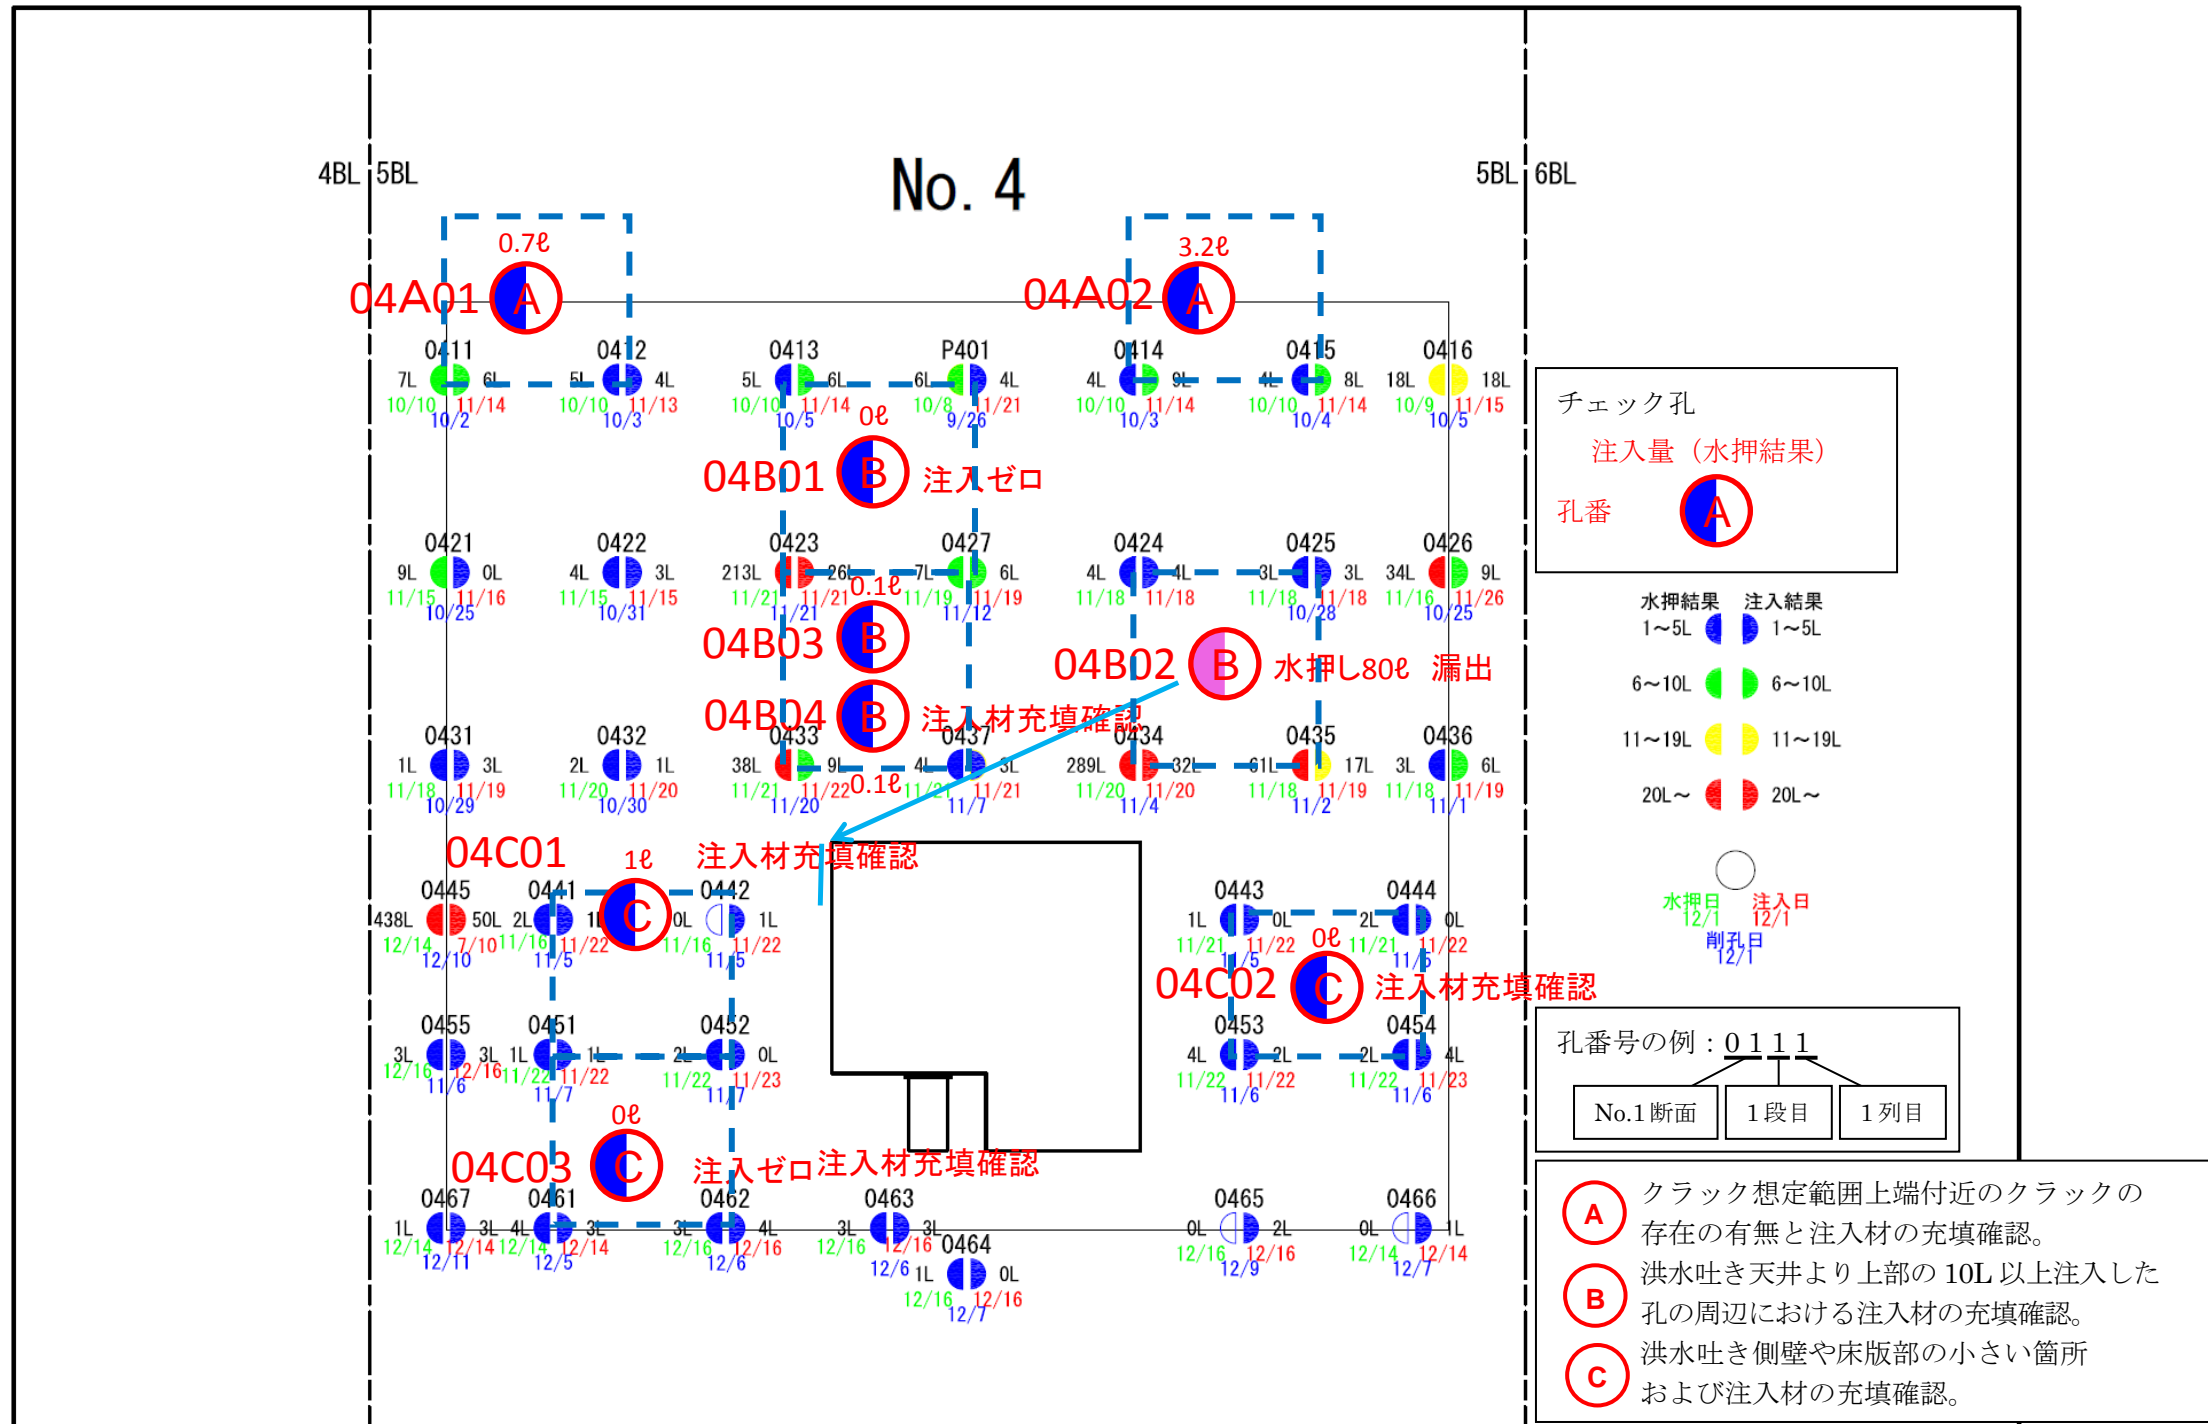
4BL 5BL

No. 4

5BL 6BL

0.7ℓ
04A01 A

3.2ℓ
04A02 A

0411
7L 6L
10/10 11/14
10/2

0412
5L 4L
10/10 11/13
10/3

0413
5L 6L
10/10 11/14
10/5

P401
6L 4L
10/8 11/21
9/26

0414
4L 9L
10/10 11/14
10/3

0415
4L 8L
10/10 11/14
10/4

0416
18L 18L
10/9 11/15
10/5

0ℓ
04B01 B 注入ゼロ

0421
9L 0L
11/15 11/16
10/25

0422
4L 3L
11/15 11/15
10/31

0423
213L 26L
11/21 11/21
11/21

0.1ℓ

0427
7L 6L
11/19 11/19
11/12

0424
4L 4L
11/18 11/18

0425
3L 3L
11/18 11/18
10/28

0426
34L 9L
11/16 11/26
10/25

04B03 B

04B02 B 水押し80ℓ 漏出

04B04 B 注入材充填確認

0431
1L 3L
11/18 11/19
10/29

0432
2L 1L
11/20 11/20
10/30

0433
38L 9L
11/21 11/22
11/20

0.1ℓ

0437
4L 3L
11/21 11/21
11/7

0434
289L 32L
11/20 11/20
11/4

0435
61L 17L
11/18 11/19
11/2

0436
3L 6L
11/18 11/19
11/1

04C01
1ℓ
注入材充填確認

0445
438L 50L
12/14 7/10
12/10

0441
2L 1L
11/16 11/22
11/5

C

0442
0L 1L
11/16 11/22
11/5

0443
1L 0L
11/21 11/22
11/5

0ℓ

0444
2L 0L
11/21 11/22
11/6

04C02 C 注入材充填確認

0455
3L 3L
12/16 12/16
11/6

0451
1L 1L
11/22 11/22
11/7

0452
2L 0L
11/22 11/23
11/7

0453
4L 2L
11/22 11/22
11/6

0454
2L 4L
11/22 11/23
11/6

0ℓ
04C03 C 注入ゼロ 注入材充填確認

0467
1L 3L
12/14 12/14
12/11

0461
4L 3L
12/14 12/14
12/5

0462
3L 4L
12/16 12/16
12/6

0463
3L 3L
12/16 12/16
12/6

0464
1L 0L
12/16 12/16
12/7

0465
0L 2L
12/16 12/16
12/9

0466
0L 1L
12/14 12/14
12/7

チェック孔
注入量（水押結果）
孔番 A

水押結果 注入結果
1～5L 1～5L
6～10L 6～10L
11～19L 11～19L
20L～ 20L～

水押日 12/1 注入日 12/1
削孔日 12/1

孔番号の例：0111
No.1 断面 1 段目 1 列目

A クラック想定範囲上端付近のクラックの存在の有無と注入材の充填確認。
B 洪水吐き天井より上部の 10L 以上注入した孔の周辺における注入材の充填確認。
C 洪水吐き側壁や床版部の小さい箇所および注入材の充填確認。